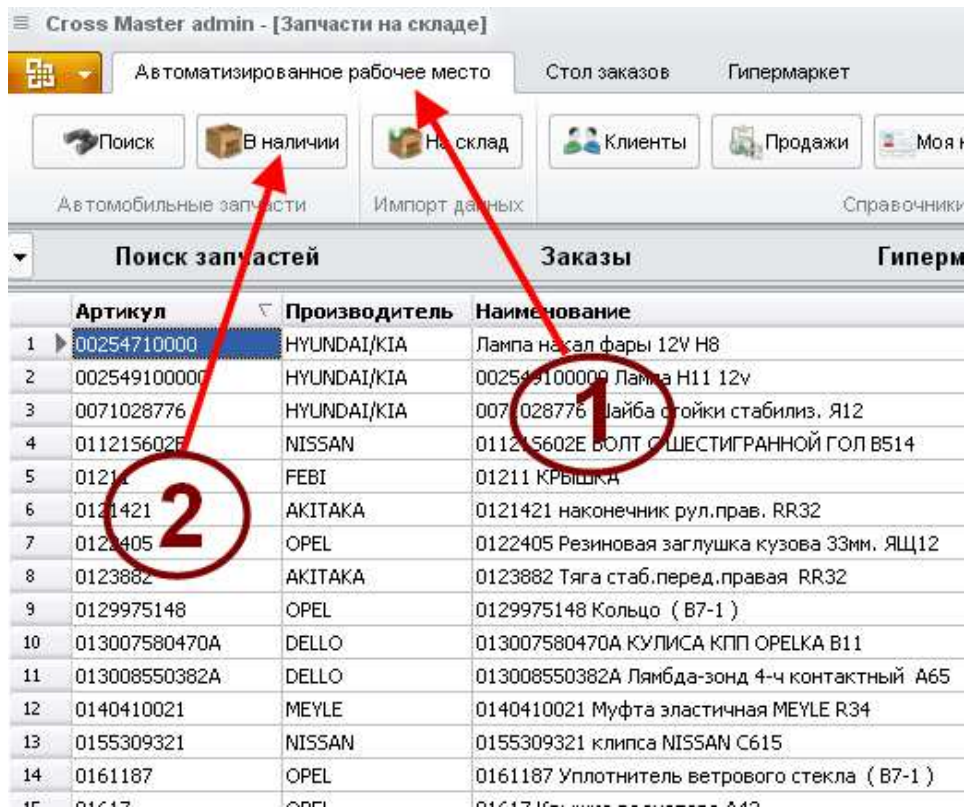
Cross Master admin - [Запчасти на складе]

Автоматизированное рабочее место | Стол заказов | Гипермаркет

Поиск | В наличии | На склад | Клиенты | Продажи | Моя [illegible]

Автомобильные запчасти | Импорт данных | Справочники

Поиск запчастей | Заказы | Гиперм

1

2

|  | Артикул | Производитель | Наименование |
|---|---|---|---|
| 1 | 00254710000 | HYUNDAI/KIA | Лампа накал фары 12V H8 |
| 2 | 002549100009 | HYUNDAI/KIA | 002549100009 Лампа H11 12v |
| 3 | 0071028776 | HYUNDAI/KIA | 0071028776 Шайба стойки стабилиз. Я12 |
| 4 | 011215602E | NISSAN | 011215602E БОЛТ С ШЕСТИГРАННОЙ ГОЛ B514 |
| 5 | 01211 | FEBI | 01211 КРЫШКА |
| 6 | 0121421 | AKITAKA | 0121421 наконечник рул.прав. RR32 |
| 7 | 0122405 | OPEL | 0122405 Резиновая заглушка кузова 33мм. ЯЩ12 |
| 8 | 0123882 | AKITAKA | 0123882 Тяга стаб.перед.правая RR32 |
| 9 | 0129975148 | OPEL | 0129975148 Кольцо (B7-1) |
| 10 | 013007580470A | DELLO | 013007580470A КУЛИСА КПП OPELKA B11 |
| 11 | 013008550382A | DELLO | 013008550382A Лямбда-зонд 4-ч контактный A65 |
| 12 | 0140410021 | MEYLE | 0140410021 Муфта эластичная MEYLE R34 |
| 13 | 0155309321 | NISSAN | 0155309321 клипса NISSAN C615 |
| 14 | 0161187 | OPEL | 0161187 Уплотнитель ветрового стекла (B7-1) |
| 15 | 01617 | OPEL | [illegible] |